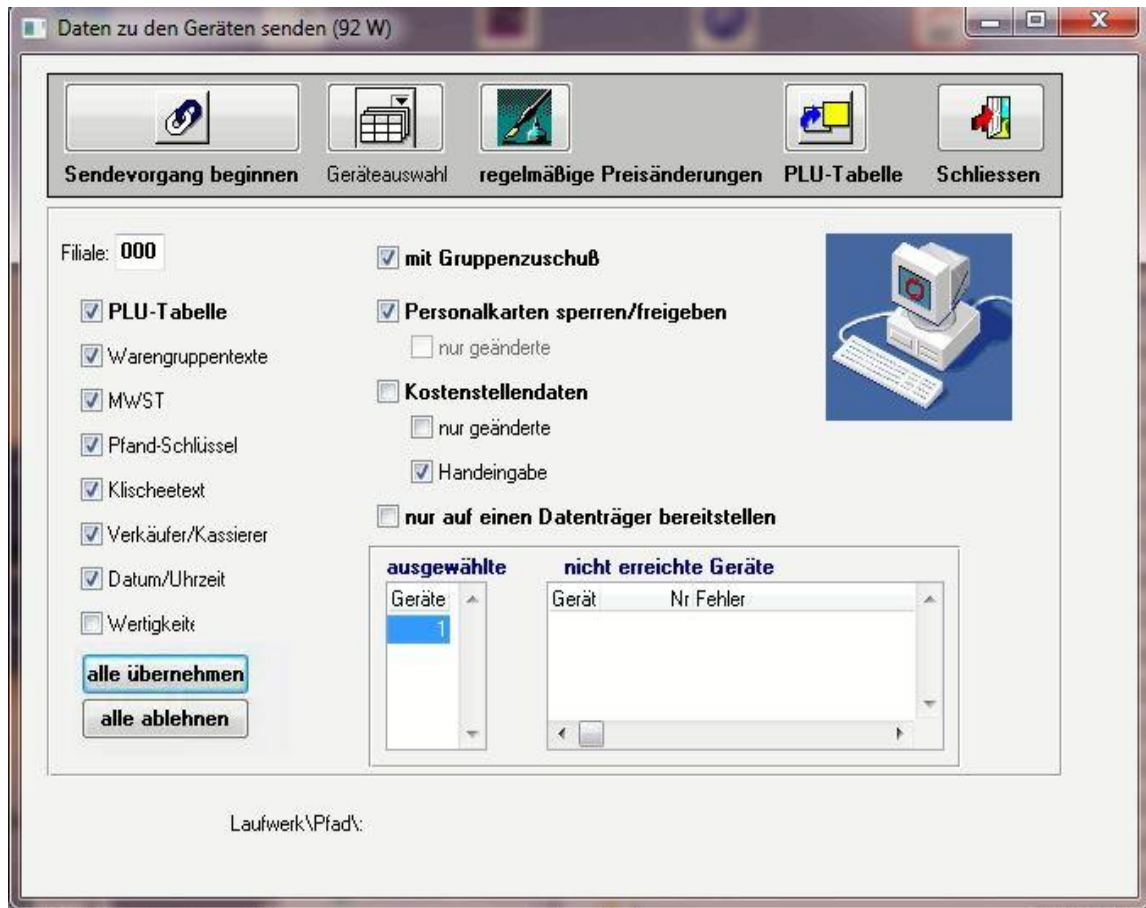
Daten zu den Geräten senden (92 W)

Sendevorgang beginnen
Geräteauswahl
regelmäßige Preisänderungen
PLU-Tabelle
Schliessen

Filiale: 000

PLU-Tabelle
Warengruppentexte
MWST
Pfand-Schlüssel
Klischeetext
Verkäufer/Kassierer
Datum/Uhrzeit
Wertigkeite

alle übernehmen
alle ablehnen

mit Gruppenzuschuß
Personalkarten sperren/freigeben
nur geänderte
Kostenstellendaten
nur geänderte
Handeingabe
nur auf einen Datenträger bereitstellen

ausgewählte
Geräte
1

nicht erreichte Geräte
Gerät Nr Fehler

Laufwerk\Pfad\: